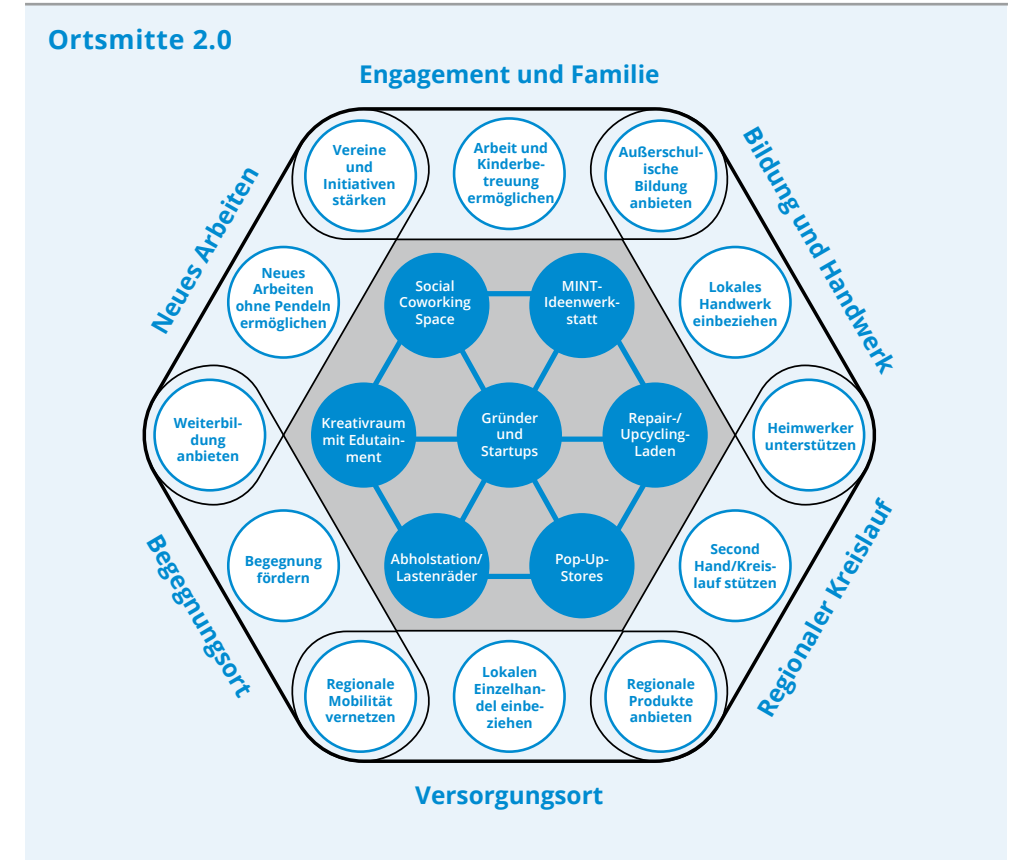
Ortsmitte 2.0

Engagement und Familie

Bildung und Handwerk

Regionaler Kreislauf

Versorgungsort

Begegnungsort

Neues Arbeiten

Vereine und Initiativen stärken

Arbeit und Kinderbetreuung ermöglichen

Außerschulische Bildung anbieten

Lokales Handwerk einbeziehen

Heimwerker unterstützen

Second Hand/Kreislauf stützen

Regionale Produkte anbieten

Lokalen Einzelhandel einbeziehen

Regionale Mobilität vernetzen

Begegnung fördern

Weiterbildung anbieten

Neues Arbeiten ohne Pendeln ermöglichen

Social Coworking Space

MINT-Ideenwerkstatt

Kreativraum mit Edutainment

Gründer und Startups

Repair-/Upcycling-Laden

Abholstation/Lastenräder

Pop-Up-Stores